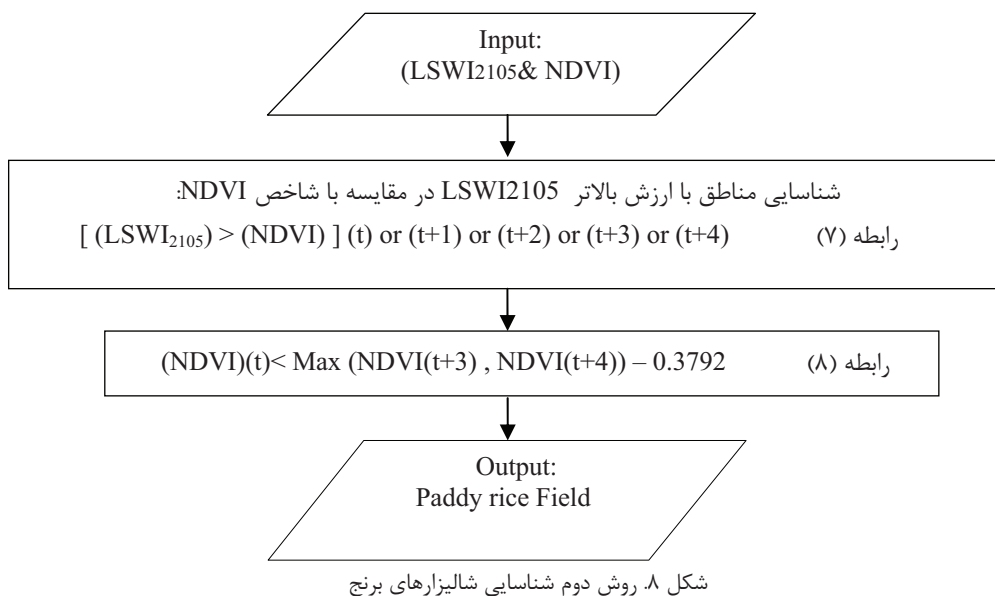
Input:
($LSWI_{2105}$& NDVI)

شناسایی مناطق با ارزش بالاتر LSWI2105 در مقایسه با شاخص NDVI:
$[ (LSWI_{2105}) > (NDVI) ]$ (t) or (t+1) or (t+2) or (t+3) or (t+4) رابطه (۷)

(NDVI)(t)< Max (NDVI(t+3) , NDVI(t+4)) – 0.3792 رابطه (۸)

Output:
Paddy rice Field

شکل ۸. روش دوم شناسایی شالیزارهای برنج